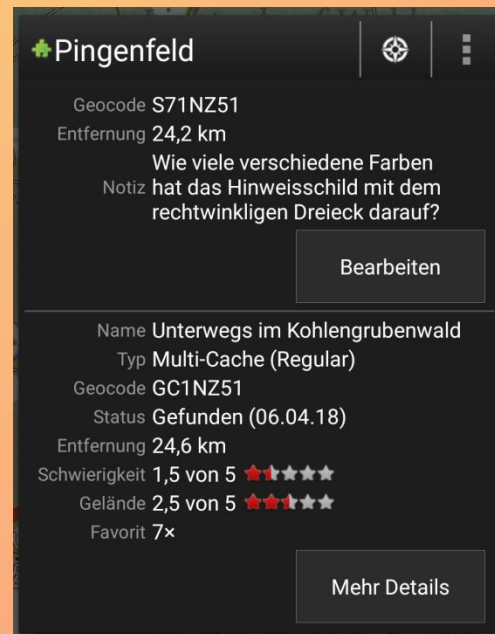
Pingenfeld

Geocode S71NZ51
Entfernung 24,2 km
Notiz Wie viele verschiedene Farben hat das Hinweisschild mit dem rechtwinkligen Dreieck darauf?

Bearbeiten

Name Unterwegs im Kohlengrubenwald
Typ Multi-Cache (Regular)
Geocode GC1NZ51
Status Gefunden (06.04.18)
Entfernung 24,6 km
Schwierigkeit 1,5 von 5
Gelände 2,5 von 5
Favorit 7×

Mehr Details